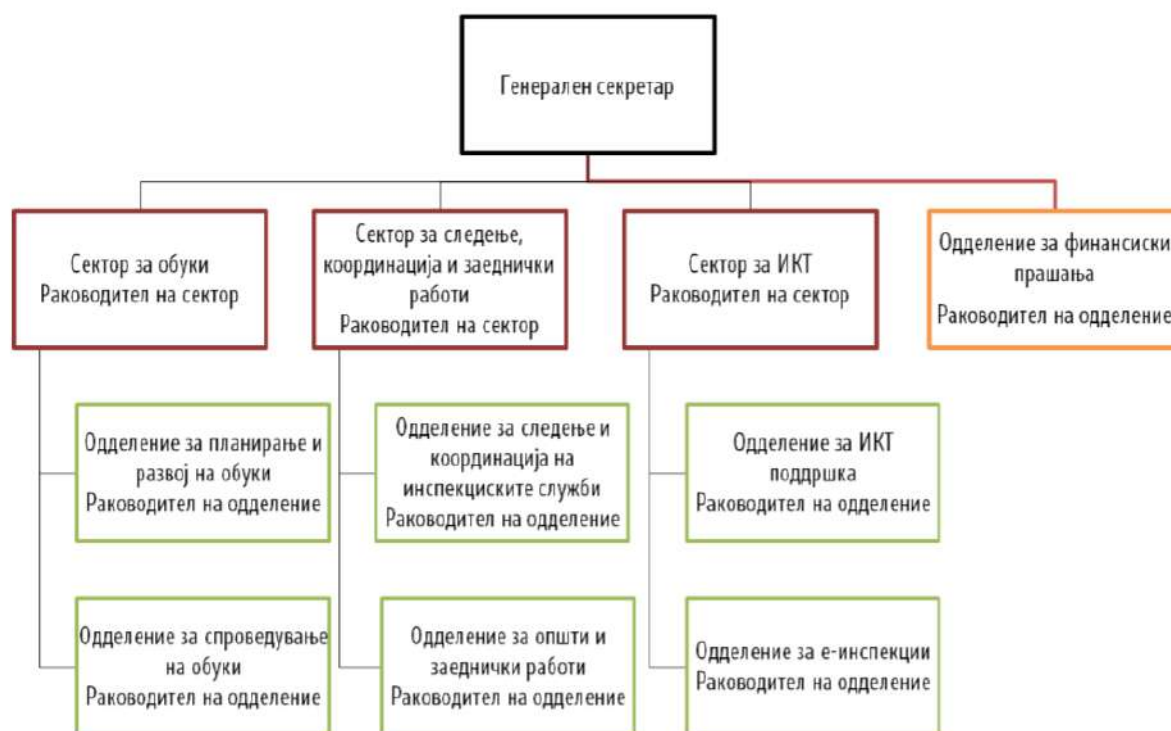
Генерален секретар

Сектор за обуки
Раководител на сектор

Одделение за планирање и развој на обуки
Раководител на одделение

Одделение за спроведување на обуки
Раководител на одделение

Сектор за следење, координација и заеднички работи
Раководител на сектор

Одделение за следење и координација на инспекциските служби
Раководител на одделение

Одделение за општи и заеднички работи
Раководител на одделение

Сектор за ИКТ
Раководител на сектор

Одделение за ИКТ поддршка
Раководител на одделение

Одделение за е-инспекции
Раководител на одделение

Одделение за финансиски прашања
Раководител на одделение